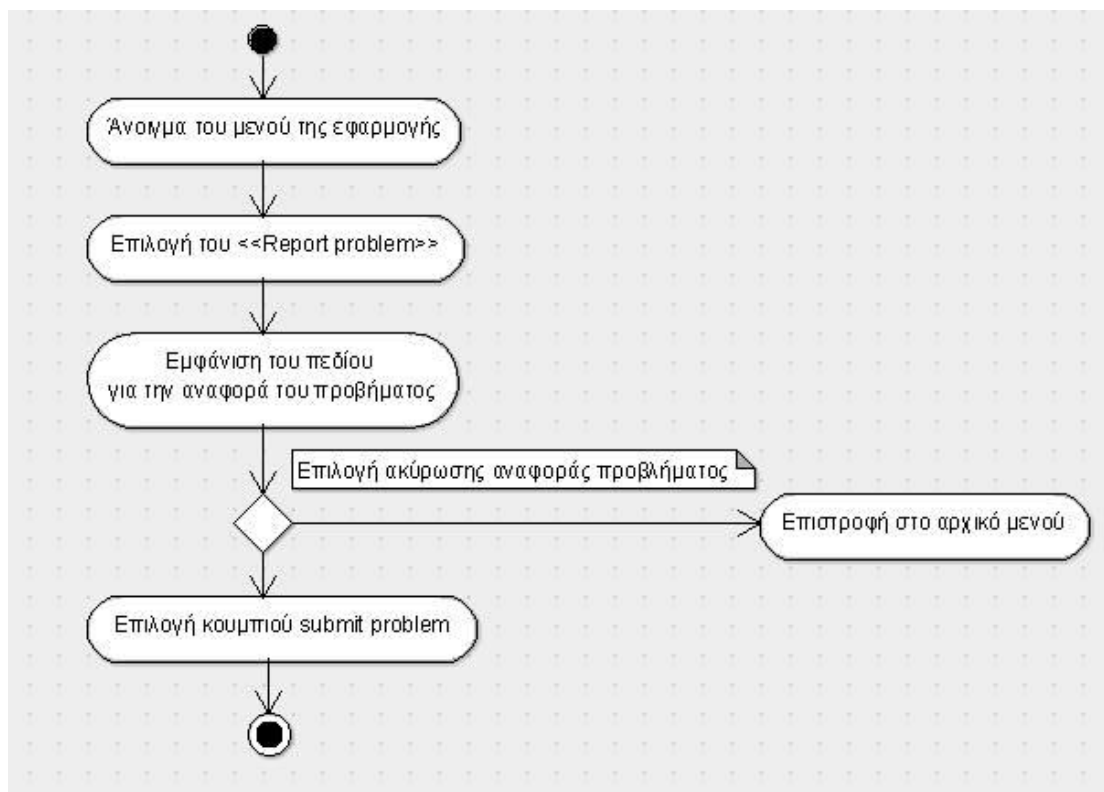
Άνοιγμα του μενού της εφαρμογής

Επιλογή του <<Report problem>>

Εμφάνιση του πεδίου για την αναφορά του προβήματος

Επιλογή ακύρωσης αναφοράς προβλήματος

Επιστροφή στο αρχικό μενού

Επιλογή κουμπιού submit problem